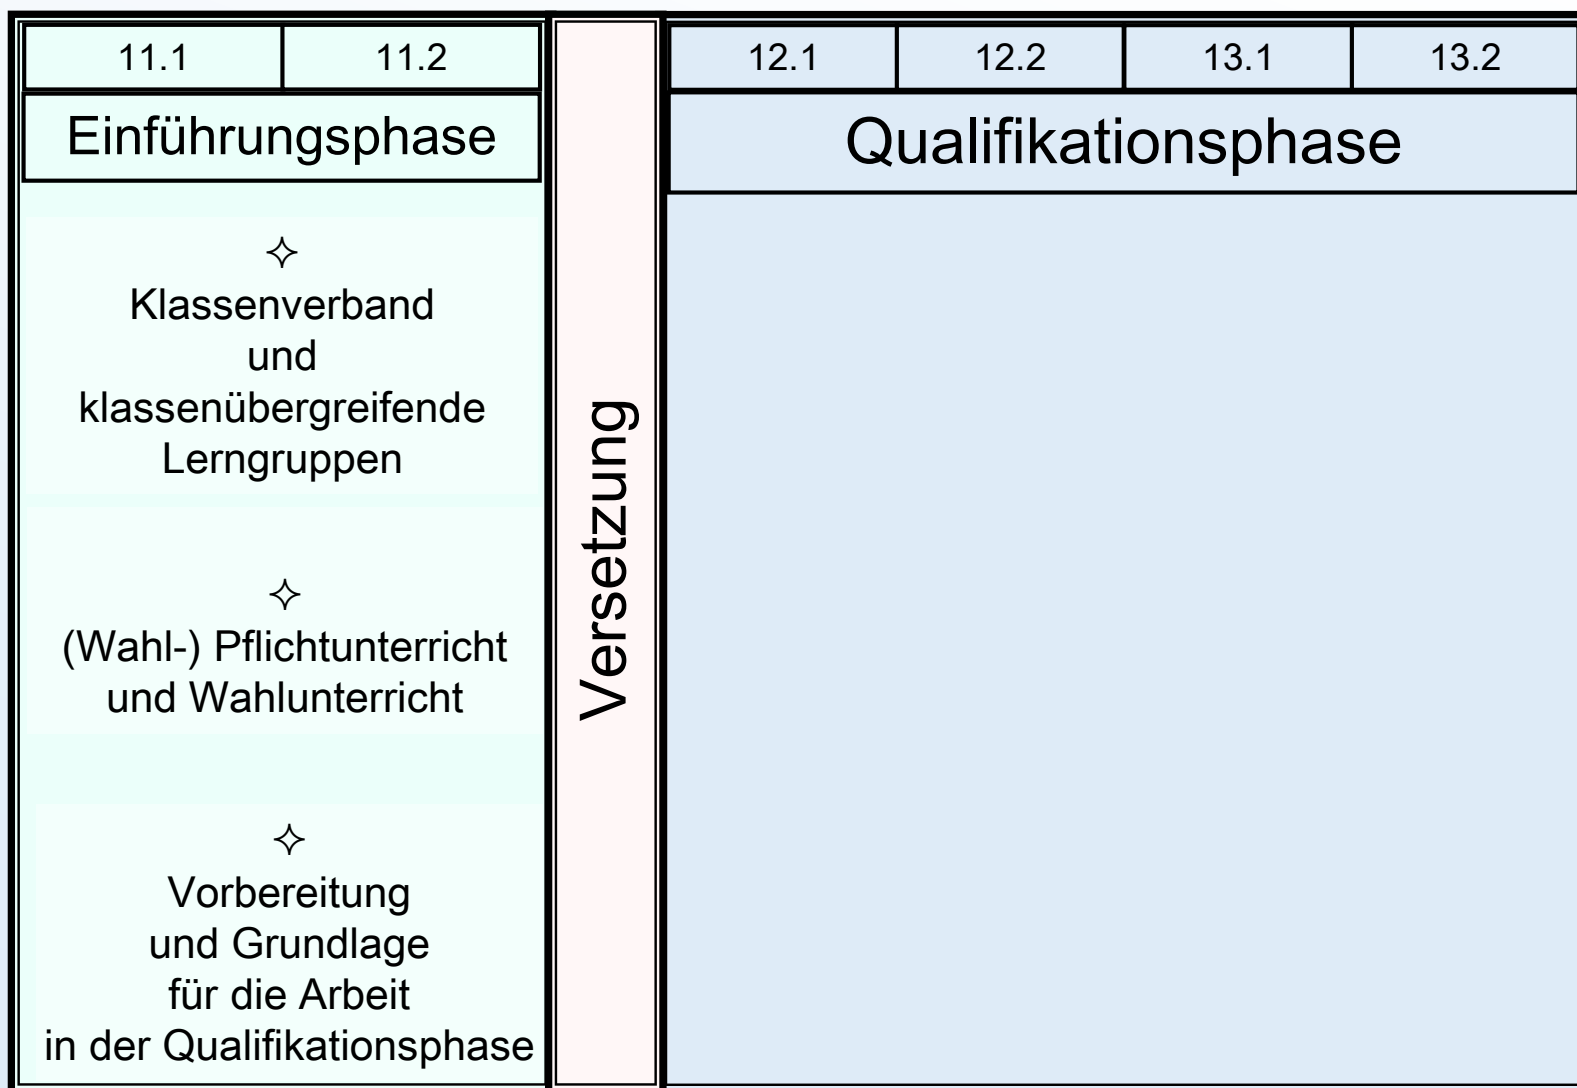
| 11.1 | 11.2 |
|---|---|

Einführungsphase

✧
Klassenverband
und
klassenübergreifende
Lerngruppen

✧
(Wahl-) Pflichtunterricht
und Wahlunterricht

✧
Vorbereitung
und Grundlage
für die Arbeit
in der Qualifikationsphase

Versetzung

| 12.1 | 12.2 | 13.1 | 13.2 |
|---|---|---|---|

Qualifikationsphase